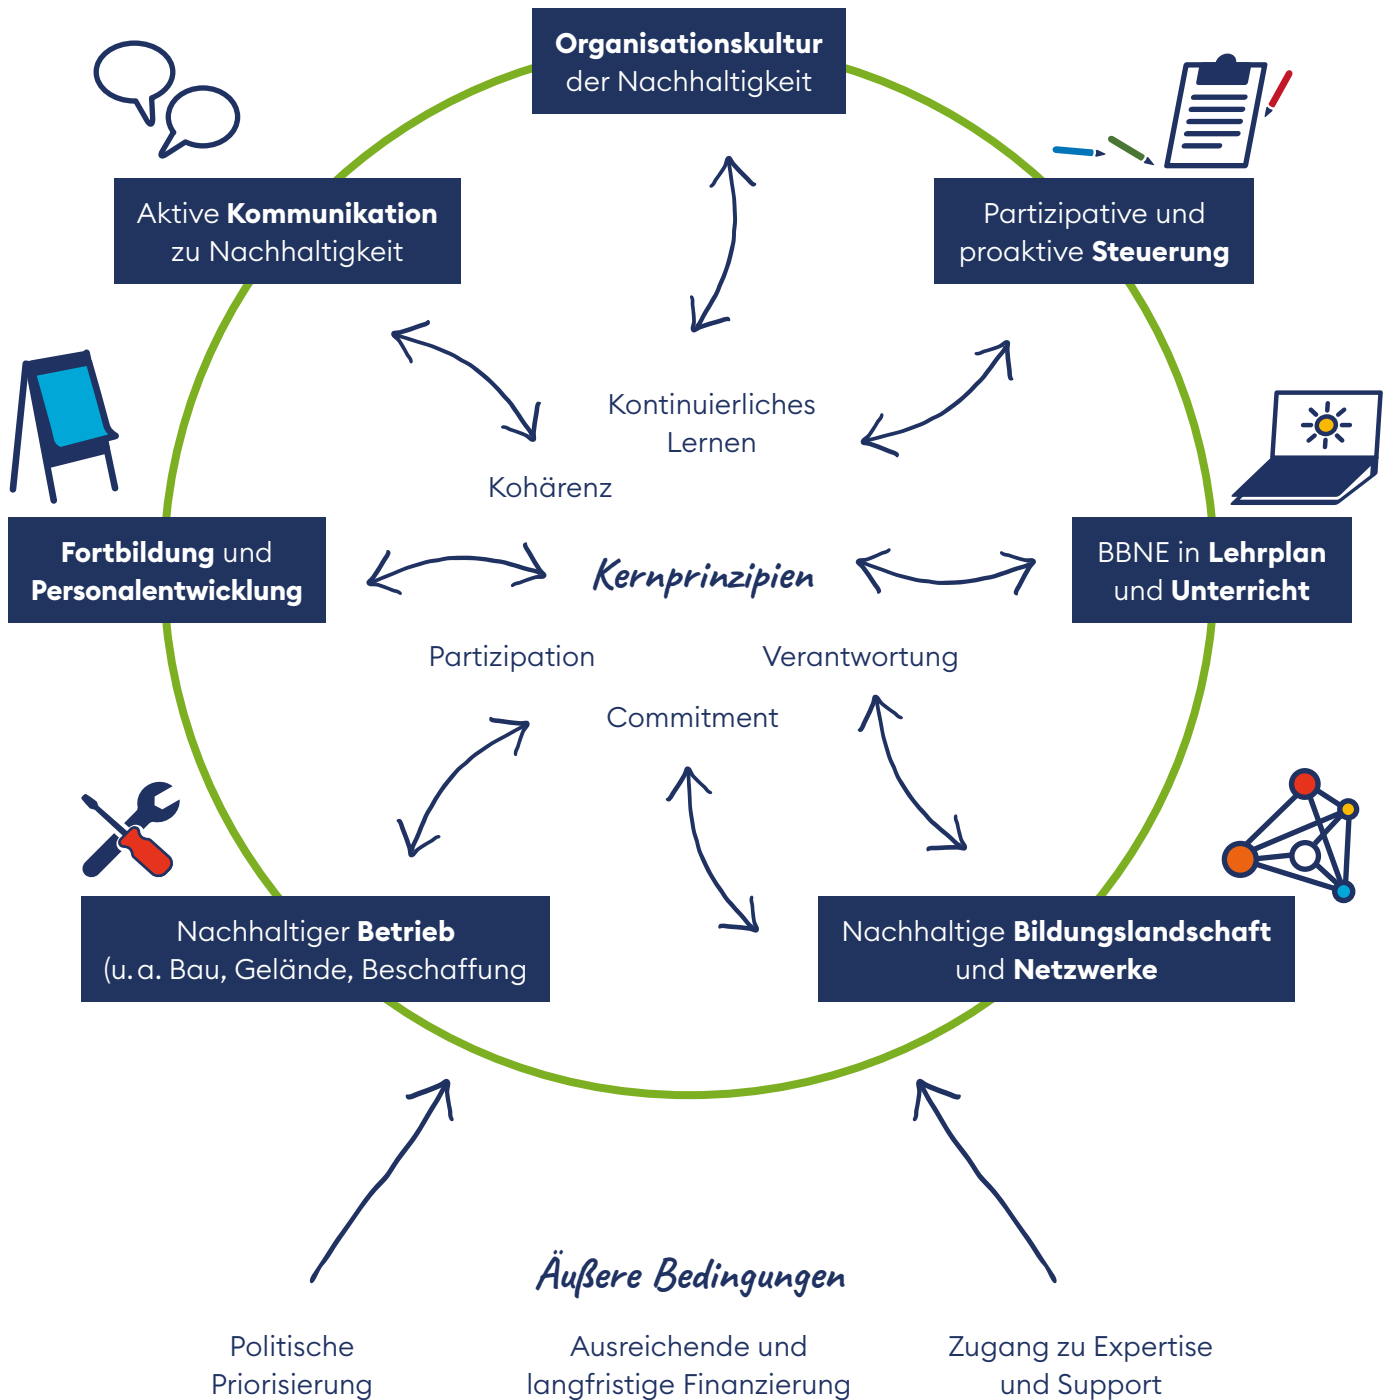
Organisationskultur der Nachhaltigkeit

Aktive Kommunikation zu Nachhaltigkeit

Partizipative und proaktive Steuerung

Kontinuierliches Lernen

Kohärenz

Fortbildung und Personalentwicklung

Kernprinzipien

BBNE in Lehrplan und Unterricht

Partizipation

Verantwortung

Commitment

Nachhaltiger Betrieb (u. a. Bau, Gelände, Beschaffung

Nachhaltige Bildungslandschaft und Netzwerke

Äußere Bedingungen

Politische Priorisierung

Ausreichende und langfristige Finanzierung

Zugang zu Expertise und Support